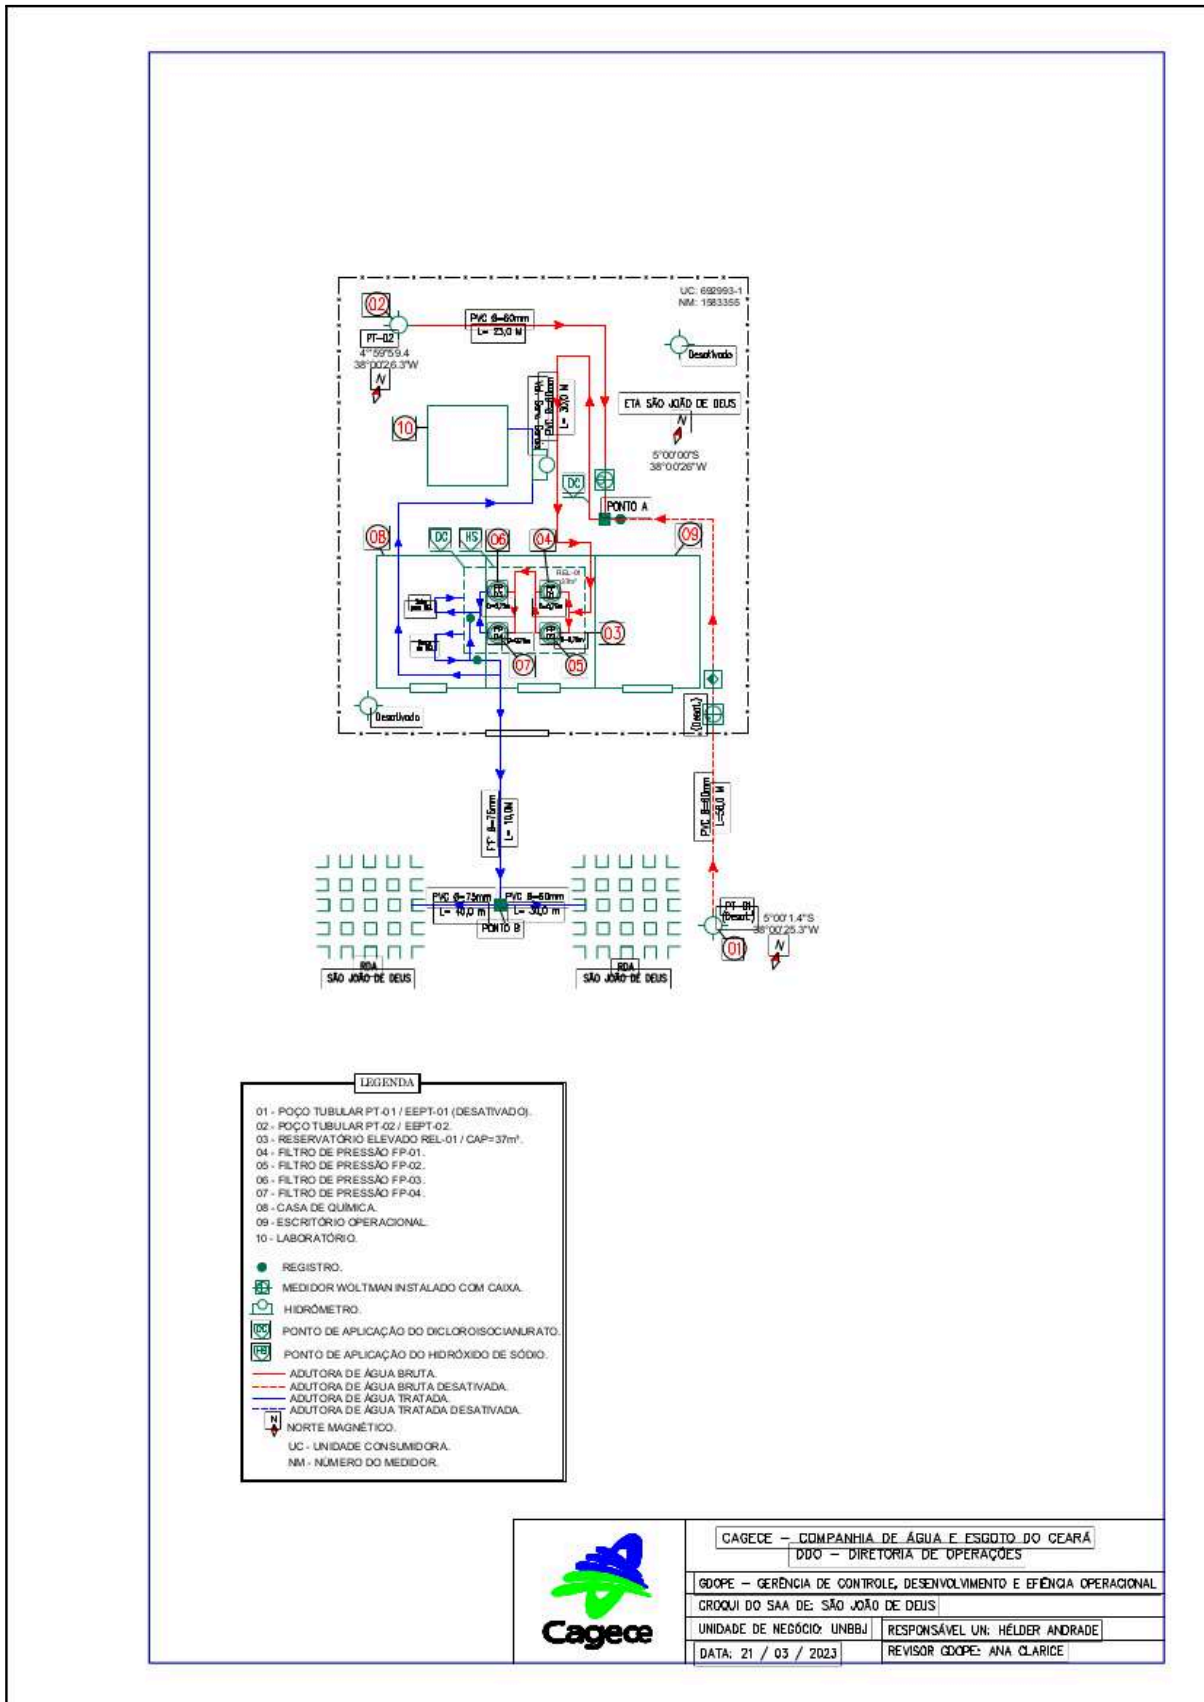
UC: 692993-1
NM: 1583355

02
PT-02
4°59'59.4
38°00'26.3"W
N

PVC Ø=60mm
L= 23,0 M

Desativado

10

PVC Ø=60mm
L= 30,0 M

ETA SÃO JOÃO DE DEUS
N
5°00'00"S
38°00'26"W

DC
PONTO A

08
DC
HS
06
04
09
REL-01
FP
FP
FP
FP
03
07
05

Desativado
(Desat.)

PVC Ø=60mm
L=60,0 M

FºFº Ø=75mm
L= 10,0M

PVC Ø=75mm
L= 40,0 m
PVC Ø=60mm
L= 30,0 m
PONTO B

PT-01
(Desat.)
5°00'1.4"S
38°00'25.3"W
01
N

RDA
SÃO JOÃO DE DEUS
RDA
SÃO JOÃO DE DEUS

LEGENDA
01 - POÇO TUBULAR PT-01 / EEPT-01 (DESATIVADO).
02 - POÇO TUBULAR PT-02 / EEPT-02.
03 - RESERVATÓRIO ELEVADO REL-01 / CAP=37m³.
04 - FILTRO DE PRESSÃO FP-01.
05 - FILTRO DE PRESSÃO FP-02.
06 - FILTRO DE PRESSÃO FP-03.
07 - FILTRO DE PRESSÃO FP-04.
08 - CASA DE QUÍMICA.
09 - ESCRITÓRIO OPERACIONAL.
10 - LABORATÓRIO.
REGISTRO.
MEDIDOR WOLTMAN INSTALADO COM CAIXA.
HIDRÔMETRO.
DC PONTO DE APLICAÇÃO DO DICLOROISOCIANURATO.
HS PONTO DE APLICAÇÃO DO HIDRÓXIDO DE SÓDIO.
ADUTORA DE ÁGUA BRUTA.
ADUTORA DE ÁGUA BRUTA DESATIVADA.
ADUTORA DE ÁGUA TRATADA.
ADUTORA DE ÁGUA TRATADA DESATIVADA.
N NORTE MAGNÉTICO.
UC - UNIDADE CONSUMIDORA.
NM - NÚMERO DO MEDIDOR.

Cagece
CAGECE – COMPANHIA DE ÁGUA E ESGOTO DO CEARÁ
DDO – DIRETORIA DE OPERAÇÕES
GDOPE – GERÊNCIA DE CONTROLE, DESENVOLVIMENTO E EFÊNCIA OPERACIONAL
CROQUI DO SAA DE: SÃO JOÃO DE DEUS
UNIDADE DE NEGÓCIO: UNBBJ
RESPONSÁVEL UN: HÉLDER ANDRADE
DATA: 21 / 03 / 2023
REVISOR GDOPE: ANA CLARICE